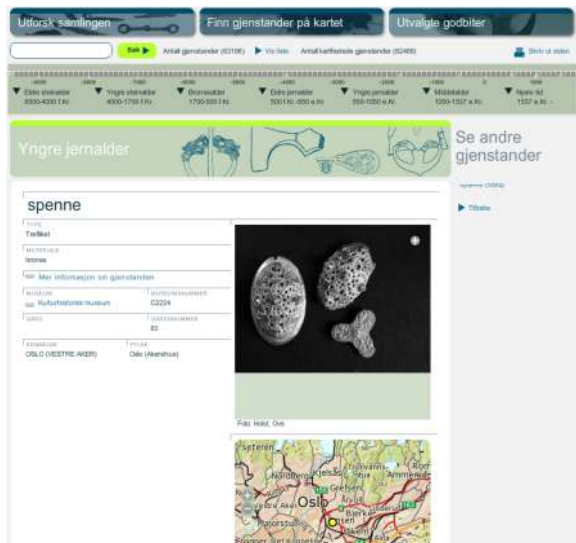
Utforsk samlingen

Finn gjenstander på kartet

Utvalgte godbiter

Søk ▶ Antall gjenstander (63166) ▶ Vis liste Antall kartfestede gjenstander (62466) Skriv ut siden

▼ Eldre steinalder 9500-4000 f.Kr.
▼ Yngre steinalder 4000-1700 f.Kr.
▼ Bronsealder 1700-500 f.Kr.
▼ Eldre jernalder 500 f.Kr.-550 e.Kr.
▼ Yngre jernalder 550-1050 e.Kr.
▼ Middelalder 1050-1537 e.Kr.
▼ Nyere tid 1537 e.Kr. -

Yngre jernalder

Se andre gjenstander

spenne (3360)

▶ Tilbake

spenne

TYPE
Trefliket

MATERIALE
bronse

Mer informasjon om gjenstanden

MUSEUM
Kulturhistorisk museum

MUSEUMSNUMMER
C2224

GÅRD

GÅRDSNUMMER
83

KOMMUNE
OSLO (VESTRE AKER)

FYLKE
Oslo (Akershus)

Foto: Holst, Ove

Oslo